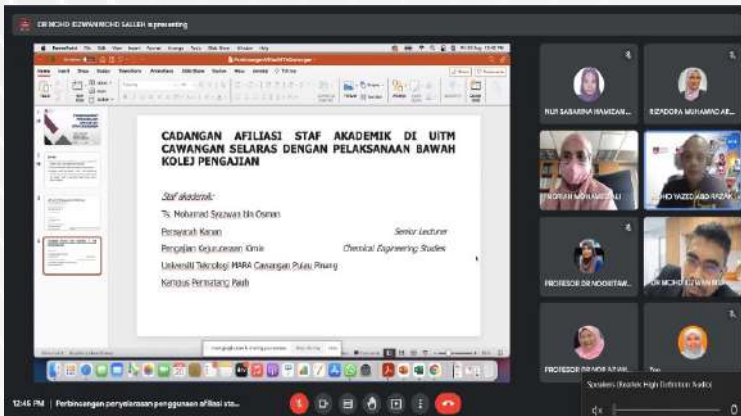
DR MOHD RIZWAN MOHD SALLEH is presenting

CADANGAN AFILIASI STAF AKADEMIK DI UiTM CAWANGAN SELARAS DENGAN PELAKSANAAN BAWAH KOLEJ PENGAJIAN

Staf akademik:

Ts. Mohamad Syazwan bin Osman

Pensyarah Kanan Senior Lecturer

Pengajian Kejuruteraan Kimia Chemical Engineering Studies

Universiti Teknologi MARA Cawangan Pulau Pinang

Kampus Permatang Pauh

NUR SABARINA HAMIZAN...

RIZADORA MUHAMAD AR...

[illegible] MOHAMAD ALI

MOHD YAZED ABD RAZAK

PROFESOR DR NOOR TAW...

DR MOHD RIZWAN M...

PROFESOR DR NOR AZIAH...

Speakers (Realtek High Definition Audio)

12:46 PM | Perbincangan penyelarasan penggunaan afiliasi sta...